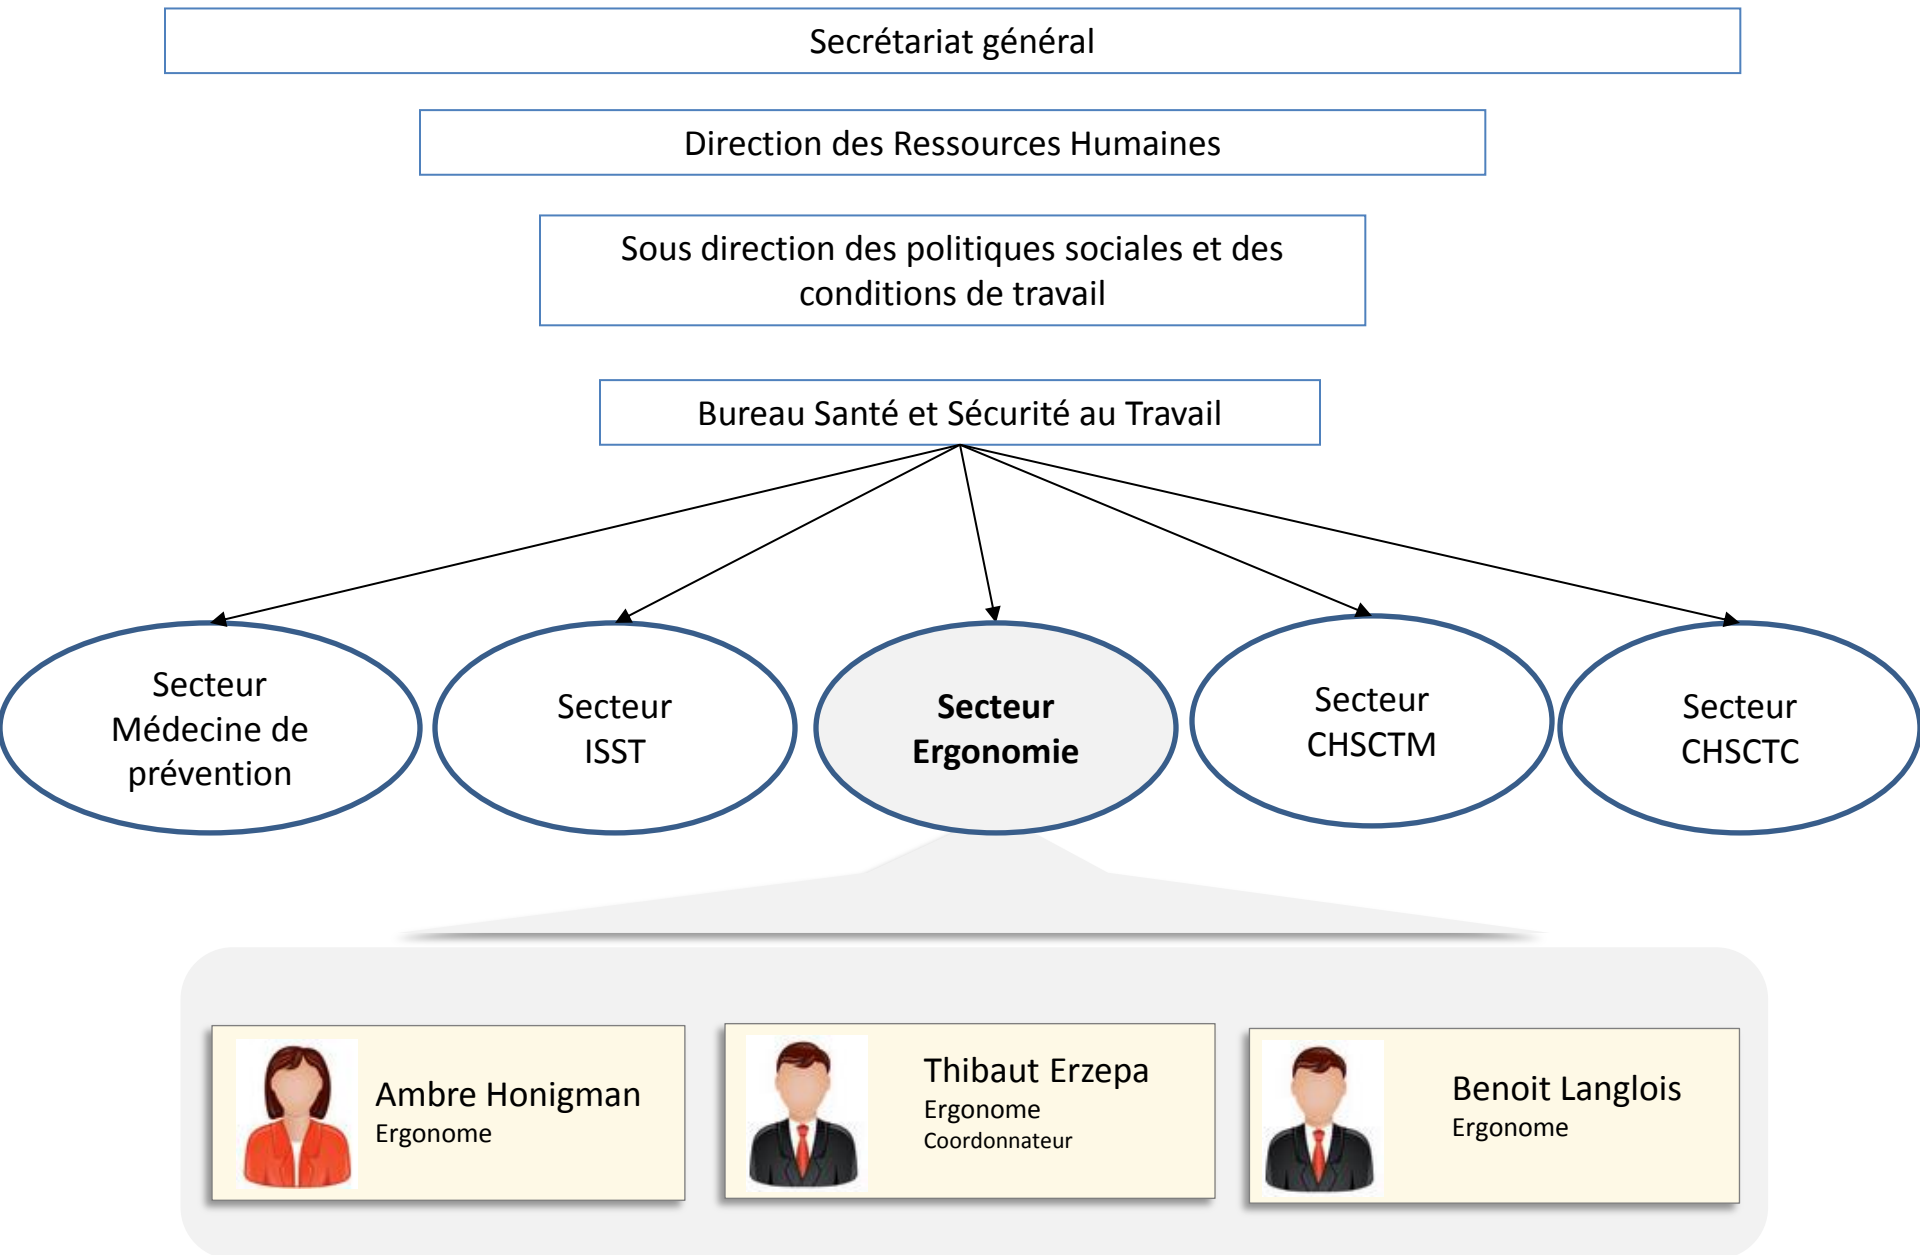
Secrétariat général

Direction des Ressources Humaines

Sous direction des politiques sociales et des conditions de travail

Bureau Santé et Sécurité au Travail

Secteur Médecine de prévention

Secteur ISST

**Secteur Ergonomie**

Secteur CHSCTM

Secteur CHSCTC

Ambre Honigman
Ergonome

Thibaut Erzepa
Ergonome
Coordonnateur

Benoit Langlois
Ergonome